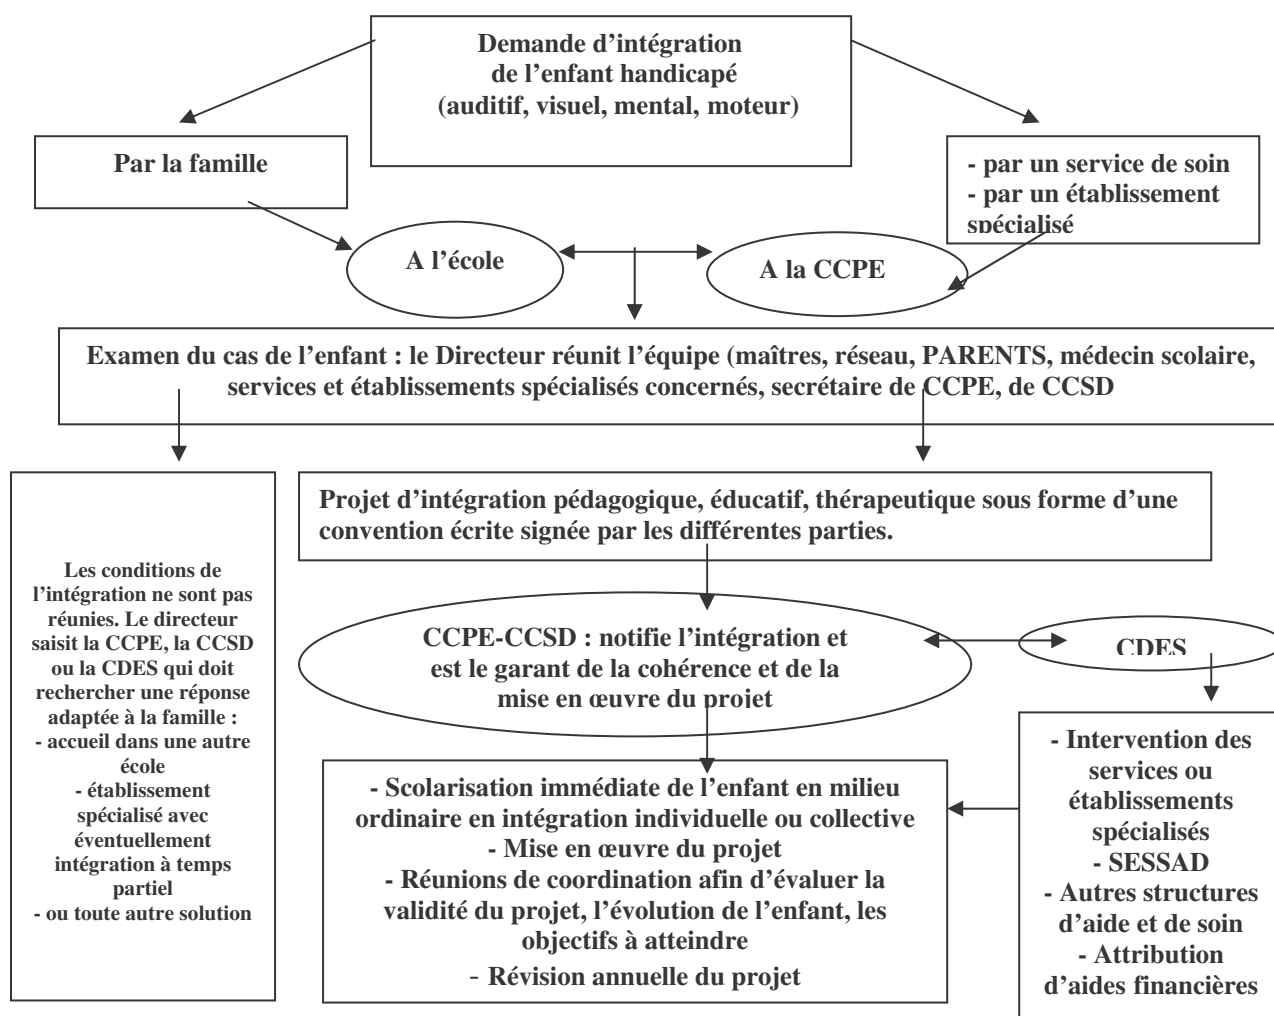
Demande d'intégration de l'enfant handicapé (auditif, visuel, mental, moteur)

Par la famille

- par un service de soin
- par un établissement spécialisé

A l'école

A la CCPE

Examen du cas de l'enfant : le Directeur réunit l'équipe (maîtres, réseau, PARENTS, médecin scolaire, services et établissements spécialisés concernés, secrétaire de CCPE, de CCSD

Les conditions de l'intégration ne sont pas réunies. Le directeur saisit la CCPE, la CCSD ou la CDES qui doit rechercher une réponse adaptée à la famille :
- accueil dans une autre école
- établissement spécialisé avec éventuellement intégration à temps partiel
- ou toute autre solution

Projet d'intégration pédagogique, éducatif, thérapeutique sous forme d'une convention écrite signée par les différentes parties.

CCPE-CCSD : notifie l'intégration et est le garant de la cohérence et de la mise en œuvre du projet

CDES

- Intervention des services ou établissements spécialisés
- SESSAD
- Autres structures d'aide et de soin
- Attribution d'aides financières

- Scolarisation immédiate de l'enfant en milieu ordinaire en intégration individuelle ou collective
- Mise en œuvre du projet
- Réunions de coordination afin d'évaluer la validité du projet, l'évolution de l'enfant, les objectifs à atteindre
- Révision annuelle du projet